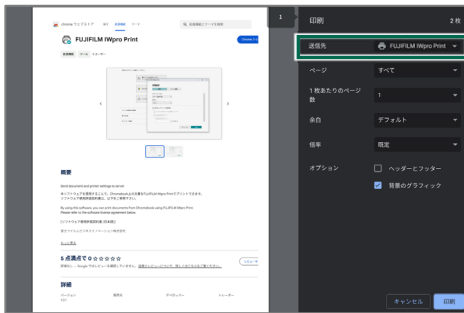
chrome ウェブストア
FUJIFILM IWpro Print
Chrome に追加
概要
Send document and printer settings to server.
詳細
1
印刷
2 枚
送信先
FUJIFILM IWpro Print
ページ
すべて
1 枚あたりのページ数
1
余白
デフォルト
倍率
既定
オプション
ヘッダーとフッター
背景のグラフィック
キャンセル
印刷